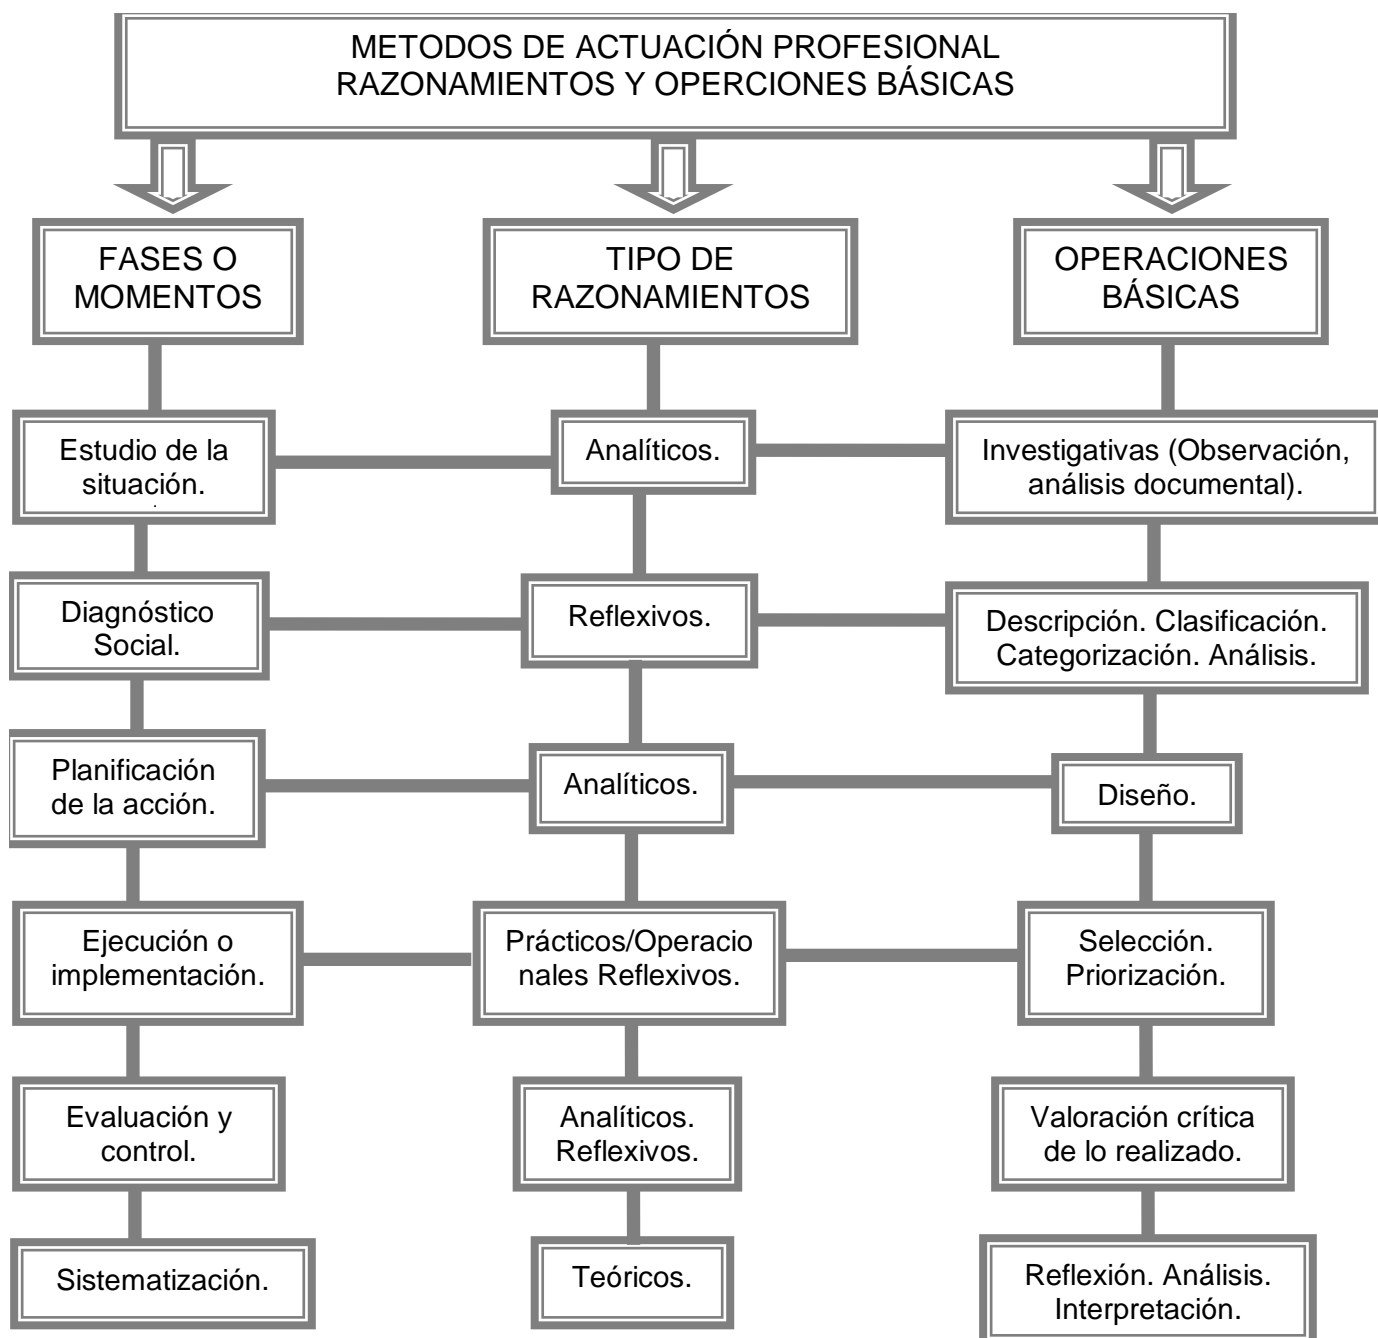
METODOS DE ACTUACIÓN PROFESIONAL
RAZONAMIENTOS Y OPERCIONES BÁSICAS

FASES O MOMENTOS

TIPO DE RAZONAMIENTOS

OPERACIONES BÁSICAS

Estudio de la situación.

Analíticos.

Investigativas (Observación, análisis documental).

Diagnóstico Social.

Reflexivos.

Descripción. Clasificación. Categorización. Análisis.

Planificación de la acción.

Analíticos.

Diseño.

Ejecución o implementación.

Prácticos/Operacionales Reflexivos.

Selección. Priorización.

Evaluación y control.

Analíticos. Reflexivos.

Valoración crítica de lo realizado.

Sistematización.

Teóricos.

Reflexión. Análisis. Interpretación.